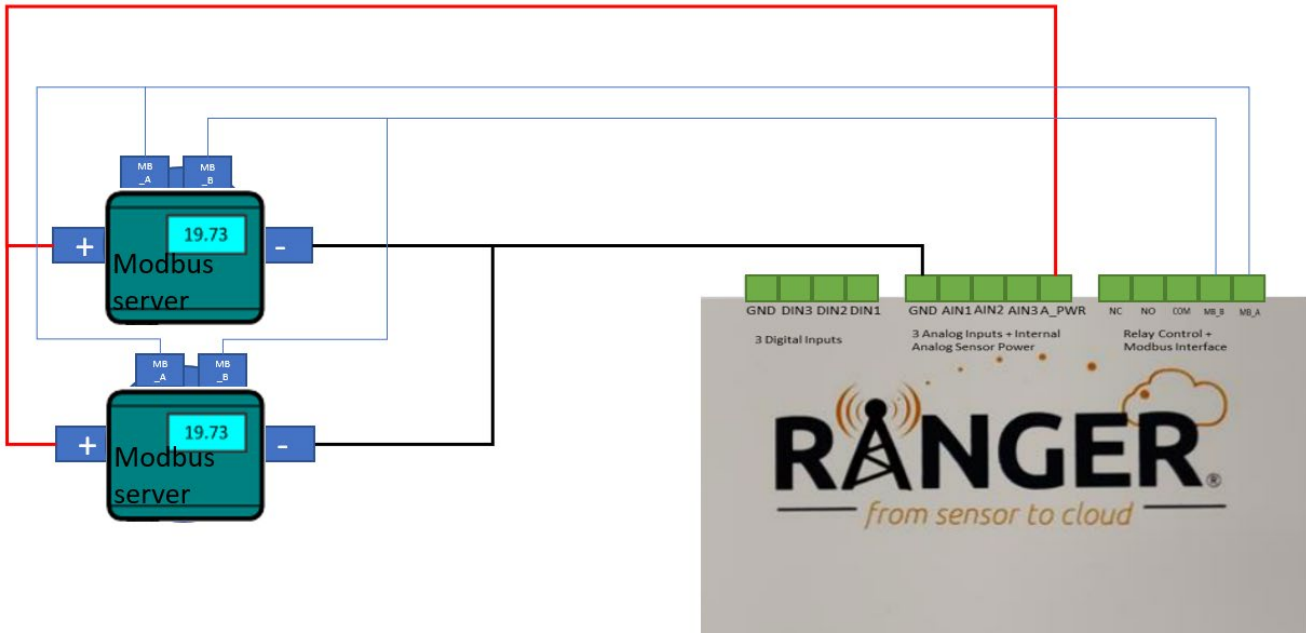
MB _A
MB _B
+
19.73
Modbus server
-
MB _A
MB _B
+
19.73
Modbus server
-

GND DIN3 DIN2 DIN1
3 Digital Inputs
GND AIN1 AIN2 AIN3 A_PWR
3 Analog Inputs + Internal Analog Sensor Power
NC NO COM MB_B MB_A
Relay Control + Modbus Interface

RANGER®
from sensor to cloud